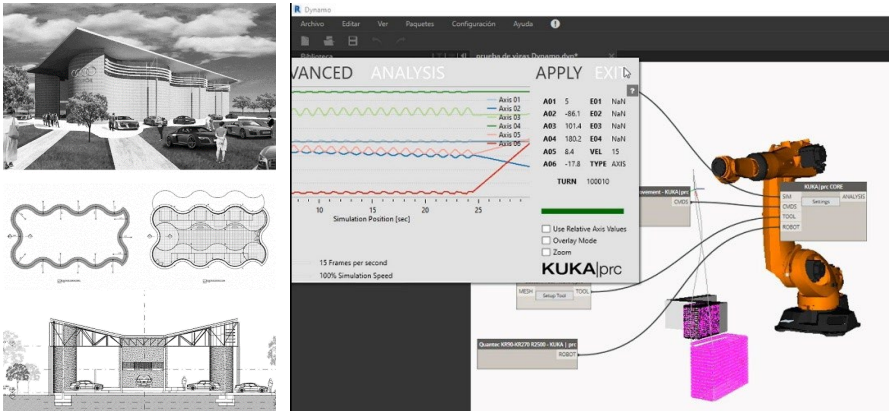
Dynamo

Archivo Editar Ver Paquetes Configuración Ayuda

Biblioteca

prueba de vigas Dynamo.dyn*

VANCED ANALYSIS APPLY EXI

Axis 01
Axis 02
Axis 03
Axis 04
Axis 05
Axis 06

| A01 | 5 | E01 | NaN |
|---|---|---|---|
| A02 | -86.1 | E02 | NaN |
| A03 | 101.4 | E03 | NaN |
| A04 | 180.2 | E04 | NaN |
| A05 | 8.4 | VEL | 15 |
| A06 | -17.8 | TYPE | AXIS |

TURN 100010

10 15 20 25

Simulation Position [sec]

15 Frames per second
100% Simulation Speed

Use Relative Axis Values
Overlay Mode
Zoom

KUKA|prc

ovement - KUKA|prc

CMDS

KUKA|prc CORE

SIM
CMDS
TOOL
ROBOT

Settings

ANALYSIS

MESH
Setup Tool
TOOL

Quantec KR90-KR270 R2500 - KUKA | prc

ROBOT